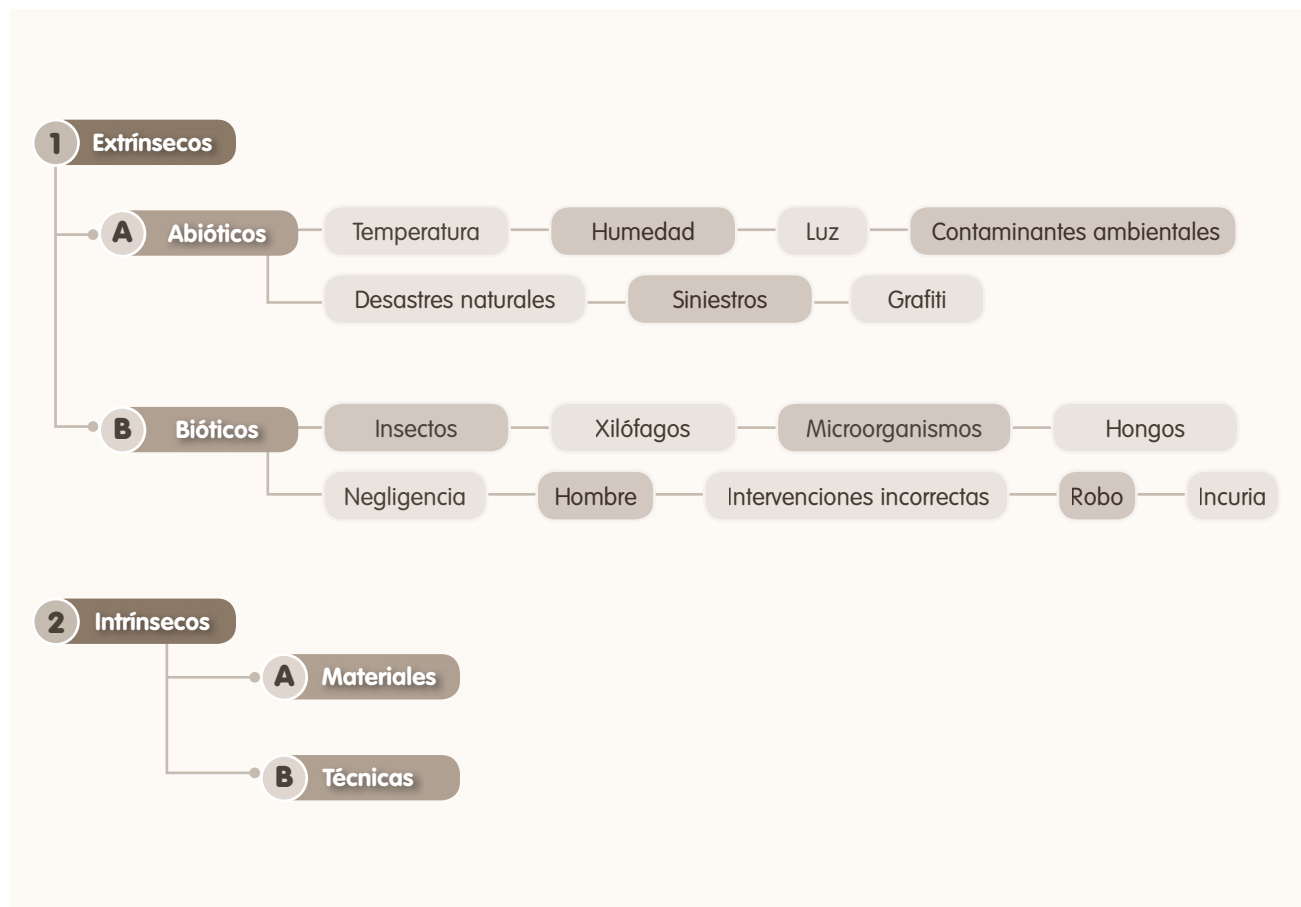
1 Extrínsecos

A Abióticos
Temperatura
Humedad
Luz
Contaminantes ambientales
Desastres naturales
Siniestros
Grafiti

B Bióticos
Insectos
Xilófagos
Microorganismos
Hongos
Negligencia
Hombre
Intervenciones incorrectas
Robo
Incuria

2 Intrínsecos

A Materiales

B Técnicas